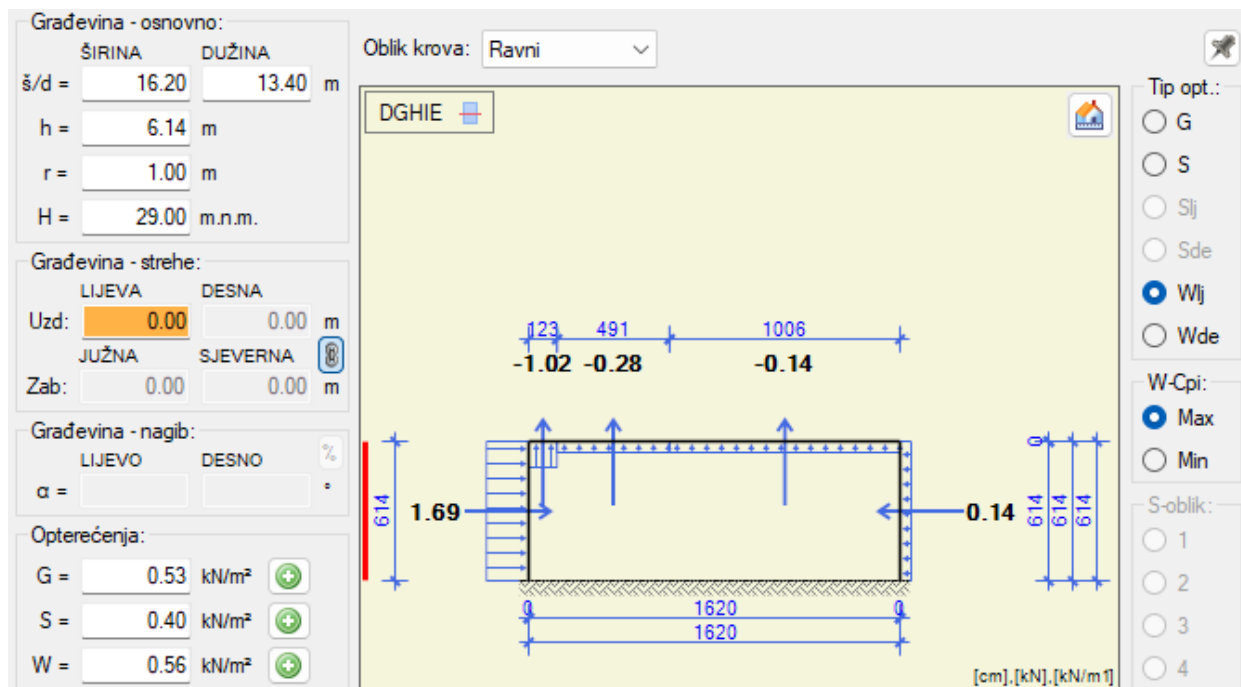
Građevina - osnovno:
ŠIRINA DUŽINA
š/d = 16.20 13.40 m
h = 6.14 m
r = 1.00 m
H = 29.00 m.n.m.

Građevina - strehe:
LIJEVA DESNA
Uzd: 0.00 0.00 m
JUŽNA SJEVERNA
Zab: 0.00 0.00 m

Građevina - nagib:
LIJEVO DESNO
α = °

Opterećenja:
G = 0.53 kN/m²
S = 0.40 kN/m²
W = 0.56 kN/m²

Oblik krova: Ravni

DGHIE

123 491 1006
-1.02 -0.28 -0.14

614
1.69
0.14
0
614 614 614
0 1620 0
1620

[cm],[kN],[kN/m1]

Tip opt.:
G
S
Slj
Sde
Wlj
Wde

W-Cpi:
Max
Min

S-oblik:
1
2
3
4